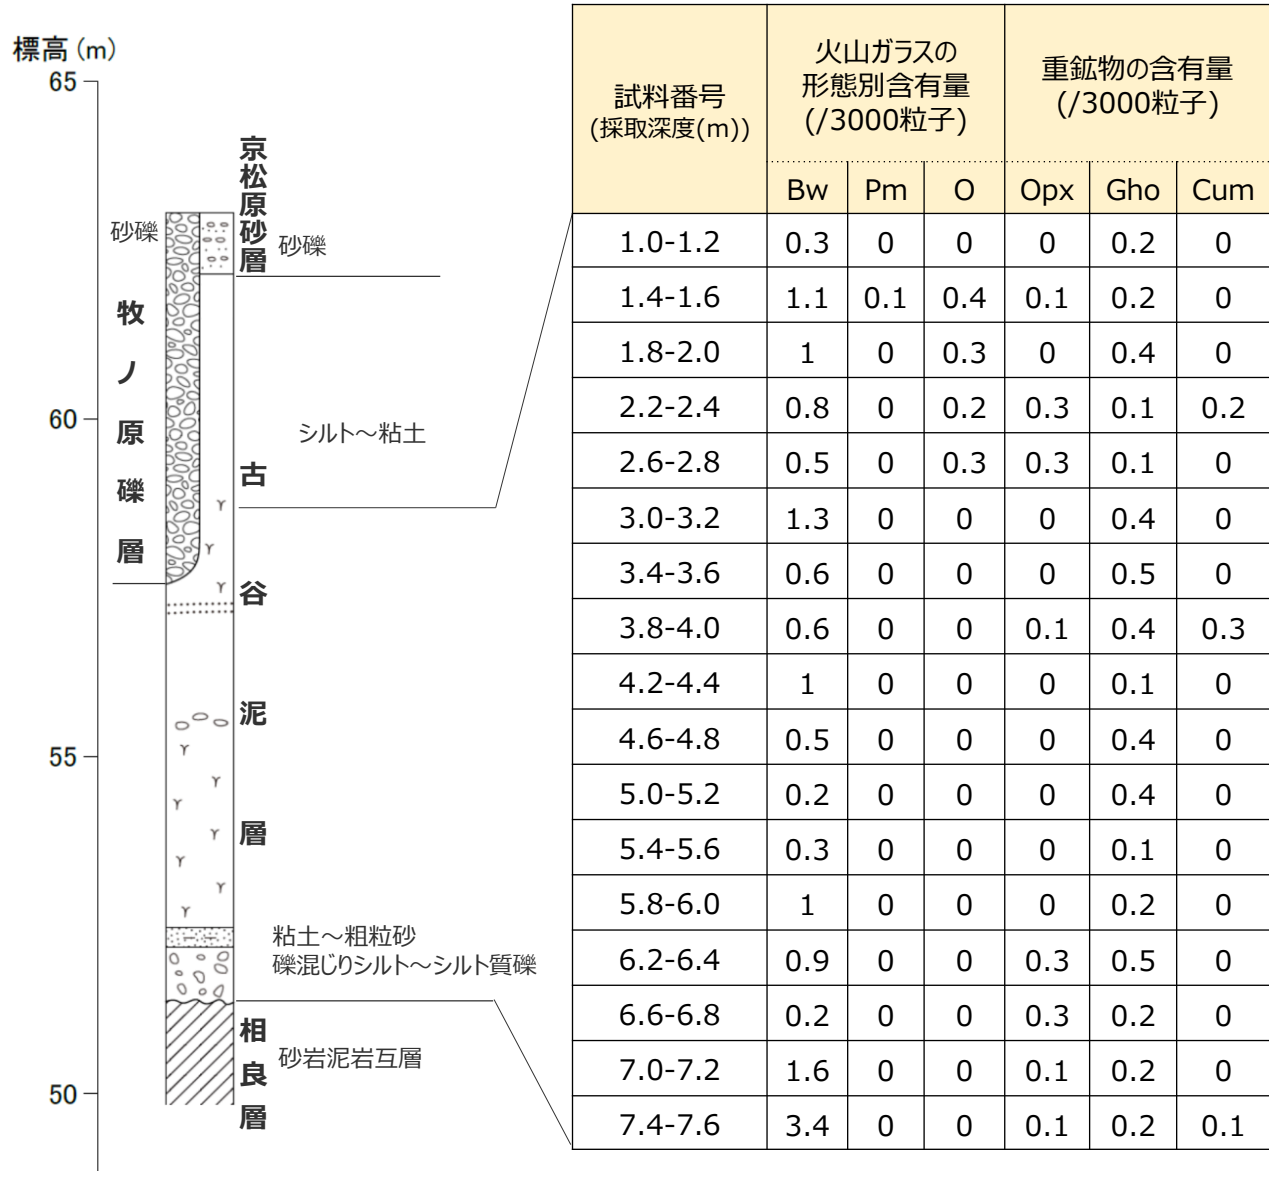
標高（m）
65
60
55
50

京松原砂層
砂礫
砂礫
牧ノ原礫層
シルト～粘土
古谷泥層
粘土～粗粒砂
礫混じりシルト～シルト質礫
相良層
砂岩泥岩互層

| 試料番号 (採取深度(m)) | 火山ガラスの形態別含有量 (/3000粒子) Bw | Pm | O | 重鉱物の含有量 (/3000粒子) Opx | Gho | Cum |
|---|---|---|---|---|---|---|
| 1.0-1.2 | 0.3 | 0 | 0 | 0 | 0.2 | 0 |
| 1.4-1.6 | 1.1 | 0.1 | 0.4 | 0.1 | 0.2 | 0 |
| 1.8-2.0 | 1 | 0 | 0.3 | 0 | 0.4 | 0 |
| 2.2-2.4 | 0.8 | 0 | 0.2 | 0.3 | 0.1 | 0.2 |
| 2.6-2.8 | 0.5 | 0 | 0.3 | 0.3 | 0.1 | 0 |
| 3.0-3.2 | 1.3 | 0 | 0 | 0 | 0.4 | 0 |
| 3.4-3.6 | 0.6 | 0 | 0 | 0 | 0.5 | 0 |
| 3.8-4.0 | 0.6 | 0 | 0 | 0.1 | 0.4 | 0.3 |
| 4.2-4.4 | 1 | 0 | 0 | 0 | 0.1 | 0 |
| 4.6-4.8 | 0.5 | 0 | 0 | 0 | 0.4 | 0 |
| 5.0-5.2 | 0.2 | 0 | 0 | 0 | 0.4 | 0 |
| 5.4-5.6 | 0.3 | 0 | 0 | 0 | 0.1 | 0 |
| 5.8-6.0 | 1 | 0 | 0 | 0 | 0.2 | 0 |
| 6.2-6.4 | 0.9 | 0 | 0 | 0.3 | 0.5 | 0 |
| 6.6-6.8 | 0.2 | 0 | 0 | 0.3 | 0.2 | 0 |
| 7.0-7.2 | 1.6 | 0 | 0 | 0.1 | 0.2 | 0 |
| 7.4-7.6 | 3.4 | 0 | 0 | 0.1 | 0.2 | 0.1 |